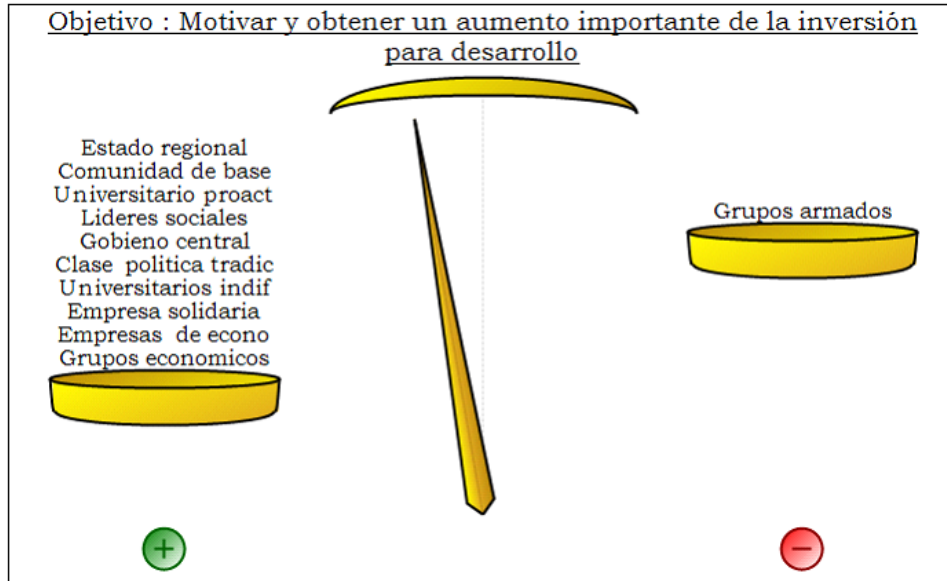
Objetivo : Motivar y obtener un aumento importante de la inversión para desarrollo

Estado regional
Comunidad de base
Universitario proact
Lideres sociales
Gobieno central
Clase politica tradic
Universitarios indif
Empresa solidaria
Empresas de econo
Grupos economicos

Grupos armados

+

−